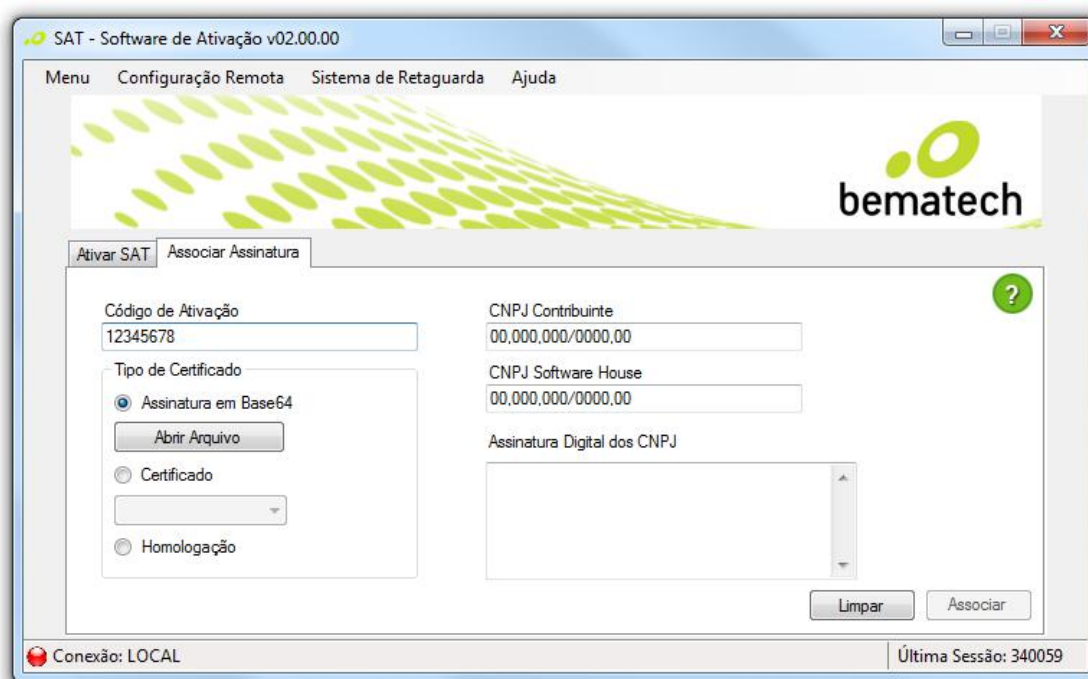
SAT - Software de Ativação v02.00.00

Menu Configuração Remota Sistema de Retaguarda Ajuda

bematech

Ativar SAT | Associar Assinatura

?

Código de Ativação
12345678

Tipo de Certificado
Assinatura em Base64
Abrir Arquivo
Certificado
Homologação

CNPJ Contribuinte
00,000,000/0000,00

CNPJ Software House
00,000,000/0000,00

Assinatura Digital dos CNPJ

Limpar | Associar

Conexão: LOCAL | Última Sessão: 340059